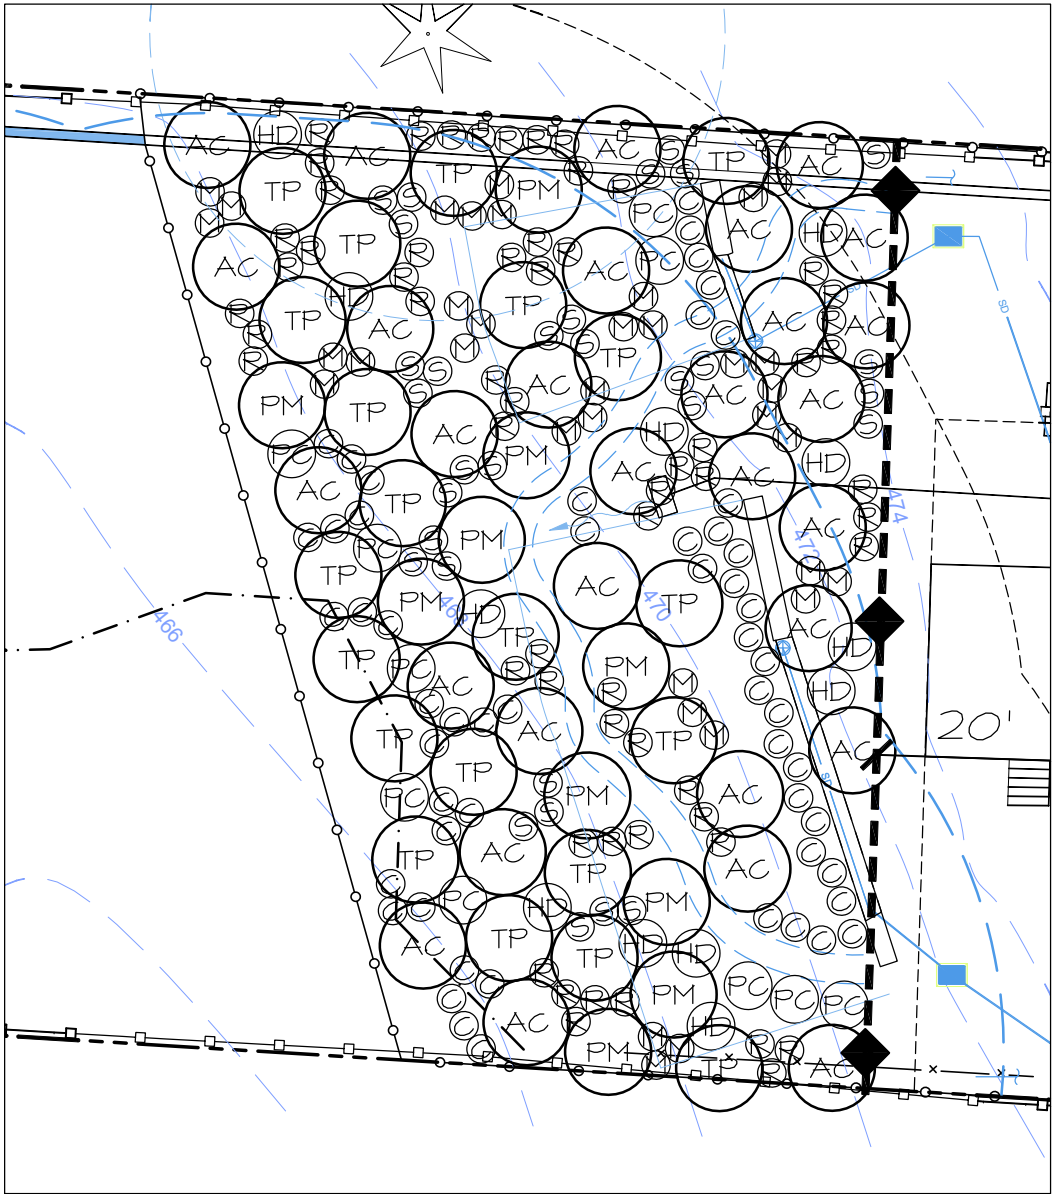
AC HD R AC TP R R R R AC TP AC S
M TP R TP M PM S S
M R S PC HD AC
AC R TP R R C AC
R HD AC R R M TP C AC R AC
R TP AC M M S M C
R M M S M S TP
PM M R AC M S AC AC
TP R S R
AC M HD R AC
AC R PM R AC
S S R HD
TP S C R AC
PC PM C C 474
TP C AC TP M
PM 466 HD C 470
466 TP R M AC
TP PC R PM HD
AC R M HD
TP C AC R TP M 20'
C AC
TP R PM
PC C C S R AC
TP S AC R R R
C TP AC
PC C HD S S PM
C AC TP S
C TP HD HD
C R PM PC PC PC
C AC R R HD
PM R R
TP R AC
SD